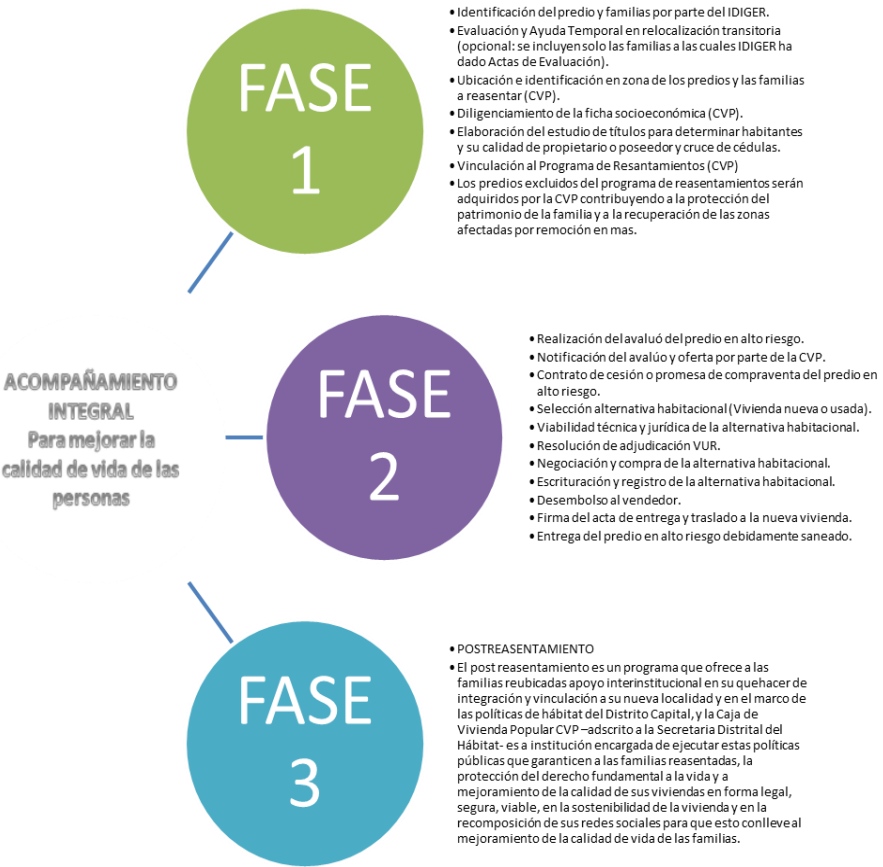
FASE 1

- Identificación del predio y familias por parte del IDIGER.
- Evaluación y Ayuda Temporal en relocalización transitoria (opcional: se incluyen solo las familias a las cuales IDIGER ha dado Actas de Evaluación).
- Ubicación e identificación en zona de los predios y las familias a reasentar (CVP).
- Diligenciamiento de la ficha socioeconómica (CVP).
- Elaboración del estudio de títulos para determinar habitantes y su calidad de propietario o poseedor y cruce de cédulas.
- Vinculación al Programa de Resantamientos (CVP)
- Los predios excluidos del programa de reasentamientos serán adquiridos por la CVP contribuyendo a la protección del patrimonio de la familia y a la recuperación de las zonas afectadas por remoción en mas.

ACOMPAÑAMIENTO INTEGRAL
Para mejorar la calidad de vida de las personas

FASE 2

- Realización del avaluó del predio en alto riesgo.
- Notificación del avalúo y oferta por parte de la CVP.
- Contrato de cesión o promesa de compraventa del predio en alto riesgo.
- Selección alternativa habitacional (Vivienda nueva o usada).
- Viabilidad técnica y jurídica de la alternativa habitacional.
- Resolución de adjudicación VUR.
- Negociación y compra de la alternativa habitacional.
- Escrituración y registro de la alternativa habitacional.
- Desembolso al vendedor.
- Firma del acta de entrega y traslado a la nueva vivienda.
- Entrega del predio en alto riesgo debidamente saneado.

FASE 3

- POSTREASENTAMIENTO
- El post reasentamiento es un programa que ofrece a las familias reubicadas apoyo interinstitucional en su quehacer de integración y vinculación a su nueva localidad y en el marco de las políticas de hábitat del Distrito Capital, y la Caja de Vivienda Popular CVP –adscrito a la Secretaria Distrital del Hábitat- es a institución encargada de ejecutar estas políticas públicas que garanticen a las familias reasentadas, la protección del derecho fundamental a la vida y a mejoramiento de la calidad de sus viviendas en forma legal, segura, viable, en la sostenibilidad de la vivienda y en la recomposición de sus redes sociales para que esto conlleve al mejoramiento de la calidad de vida de las familias.